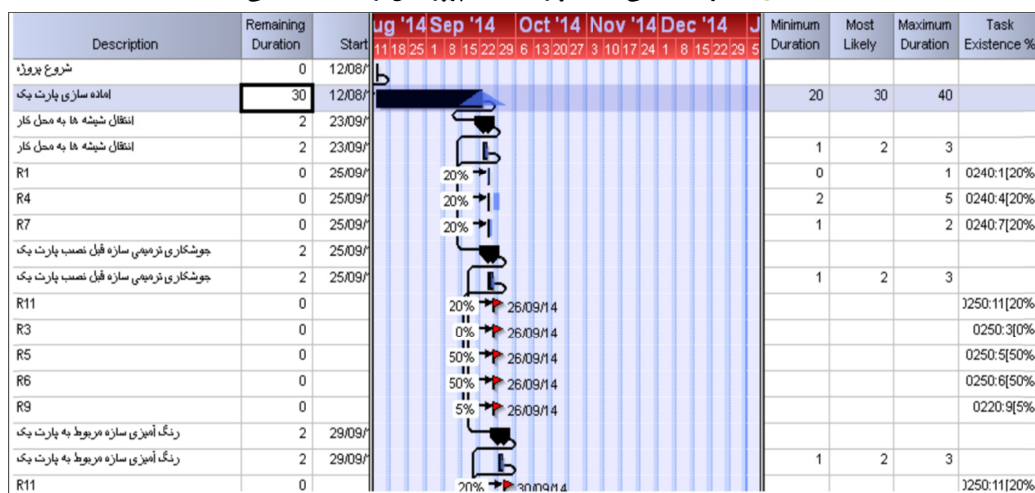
| Description | Remaining Duration | Start | Minimum Duration | Most Likely | Maximum Duration | Task Existence % |
|---|---|---|---|---|---|---|
| شروع پروژه | 0 | 12/08/ | | | | |
| اماده سازی پارت یک | 30 | 12/08/ | 20 | 30 | 40 | |
| انتقال شیشه ها به محل کار | 2 | 23/09/ | | | | |
| انتقال شیشه ها به محل کار | 2 | 23/09/ | 1 | 2 | 3 | |
| R1 | 0 | 25/09/ | 0 | | 1 | 0240:1[20% |
| R4 | 0 | 25/09/ | 2 | | 5 | 0240:4[20% |
| R7 | 0 | 25/09/ | 1 | | 2 | 0240:7[20% |
| جوشکاری ترمیمی سازه قبل نصب پارت یک | 2 | 25/09/ | | | | |
| جوشکاری ترمیمی سازه قبل نصب پارت یک | 2 | 25/09/ | 1 | 2 | 3 | |
| R11 | 0 | | | | | )250:11[20% |
| R3 | 0 | | | | | 0250:3[0% |
| R5 | 0 | | | | | 0250:5[50% |
| R6 | 0 | | | | | 0250:6[50% |
| R9 | 0 | | | | | 0220:9[5% |
| رنگ آمیزی سازه مربوط به پارت یک | 2 | 29/09/ | | | | |
| رنگ آمیزی سازه مربوط به پارت یک | 2 | 29/09/ | 1 | 2 | 3 | |
| R11 | 0 | | | | | )250:11[20% |

ug '14 Sep '14 Oct '14 Nov '14 Dec '14 J
11 18 25 1 8 15 22 29 6 13 20 27 3 10 17 24 1 8 15 22 29 5

20%
20%
20%
20% 26/09/14
0% 26/09/14
50% 26/09/14
50% 26/09/14
5% 26/09/14
20% 30/09/14